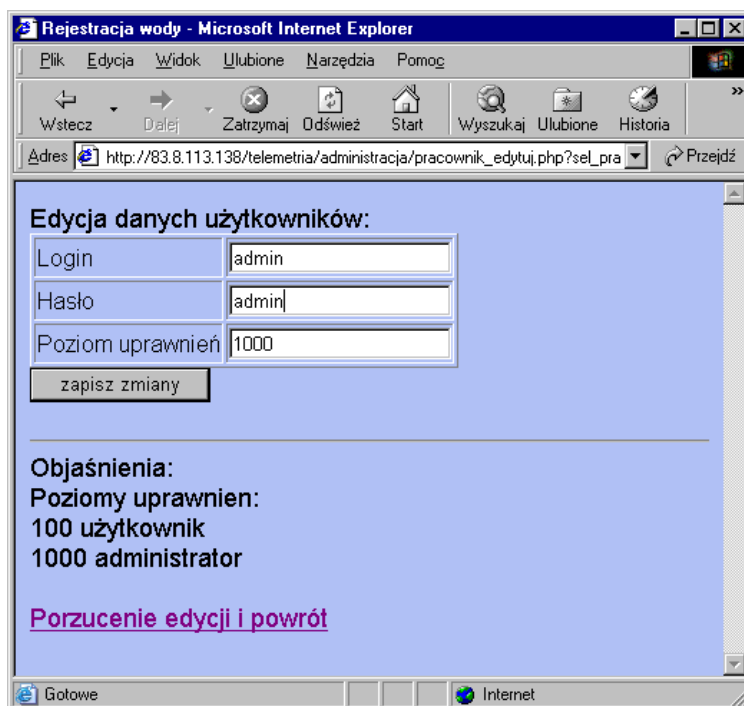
Rejestracja wody - Microsoft Internet Explorer

Plik Edycja Widok Ulubione Narzędzia Pomoc

Wstecz Dalej Zatrzymaj Odśwież Start Wyszukaj Ulubione Historia

Adres http://83.8.113.138/telemetria/administracja/pracownik_edytuj.php?sel_pra Przejdź

Edycja danych użytkowników:

| Login | admin |
|---|---|
| Hasło | admin |
| Poziom uprawnień | 1000 |

zapisz zmiany

Objaśnienia:
Poziomy uprawnien:
100 użytkownik
1000 administrator

Porzucenie edycji i powrót

Gotowe Internet